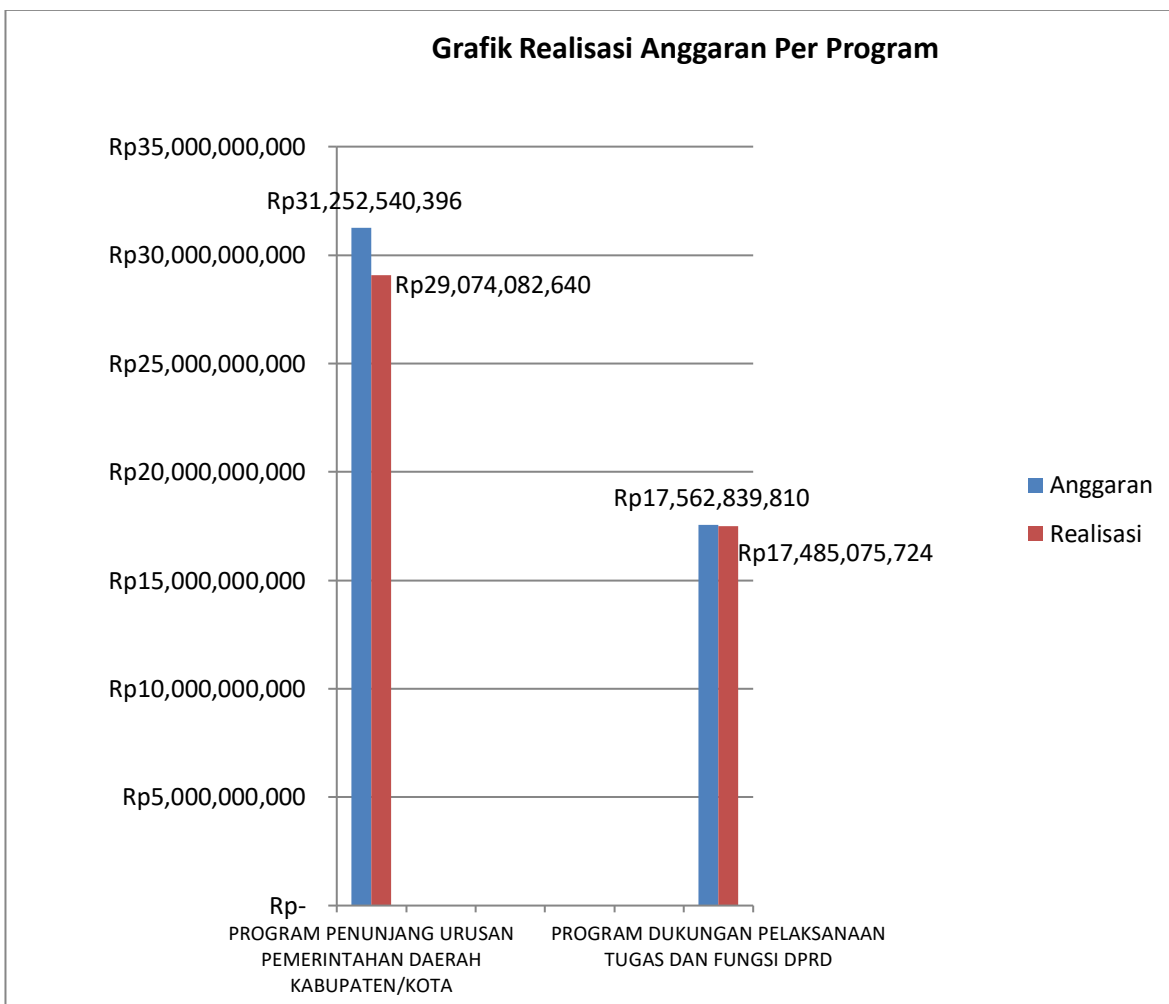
Grafik Realisasi Anggaran Per Program

Rp35,000,000,000
Rp30,000,000,000
Rp25,000,000,000
Rp20,000,000,000
Rp15,000,000,000
Rp10,000,000,000
Rp5,000,000,000
Rp-

Rp31,252,540,396
Rp29,074,082,640
Rp17,562,839,810
Rp17,485,075,724

PROGRAM PENUNJANG URUSAN PEMERINTAHAN DAERAH KABUPATEN/KOTA
PROGRAM DUKUNGAN PELAKSANAAN TUGAS DAN FUNGSI DPRD

Anggaran
Realisasi